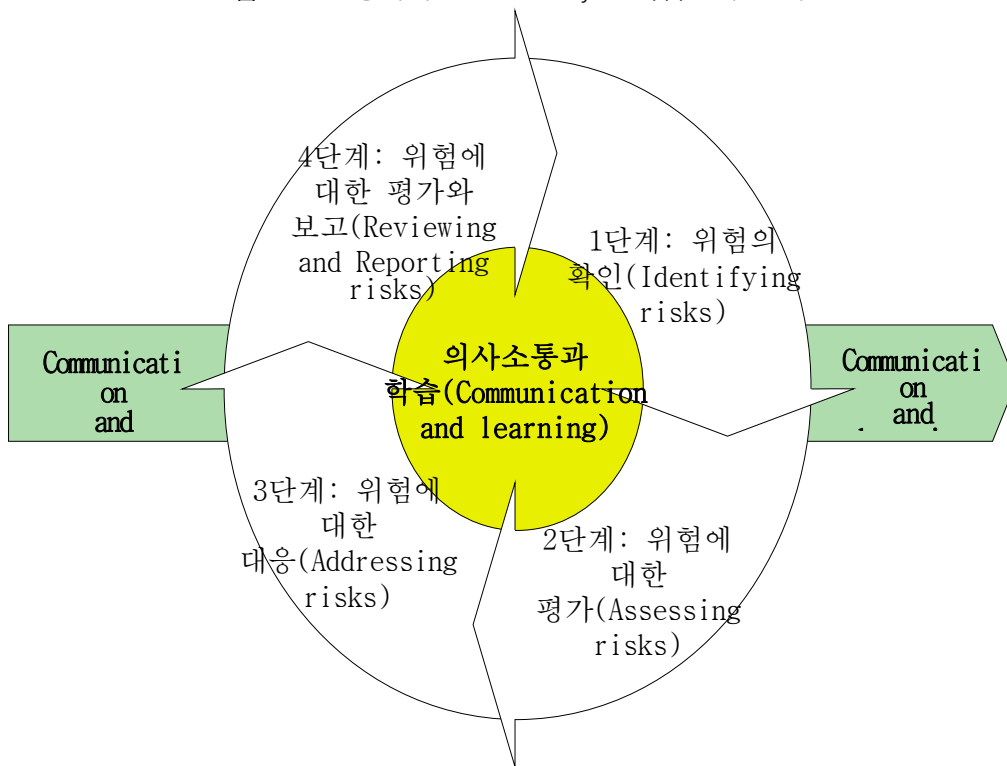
4단계: 위험에 대한 평가와 보고(Reviewing and Reporting risks)

1단계: 위험의 확인(Identifying risks)

Communication and

의사소통과 학습(Communication and learning)

Communication and

3단계: 위험에 대한 대응(Addressing risks)

2단계: 위험에 대한 평가(Assessing risks)